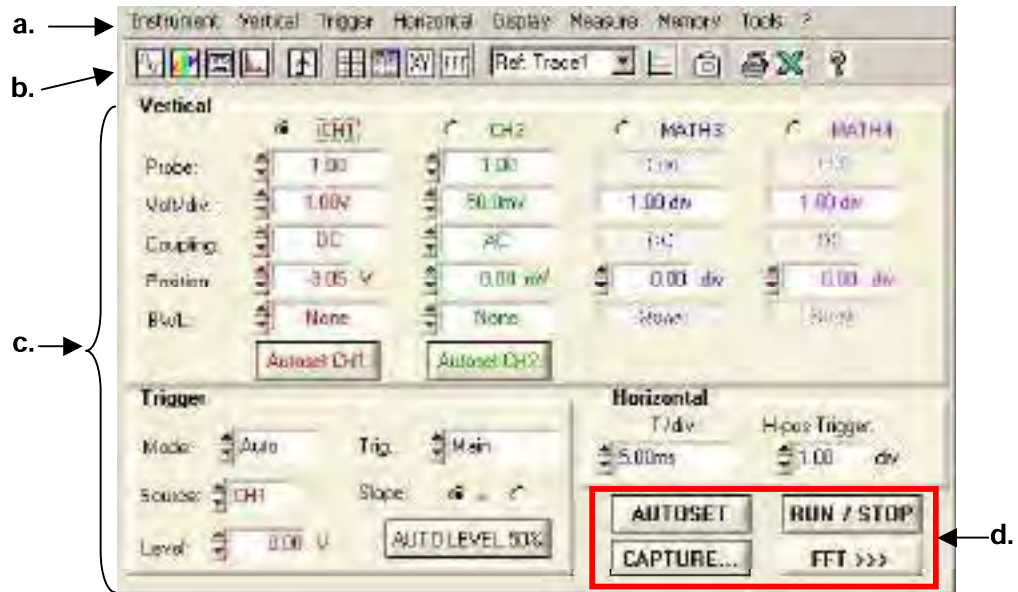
a.

Instrument Vertical Trigger Horizontal Display Measure Memory Tools ?

b.

Ref. Trace1

Vertical

CH1 CH2 MATH3 MATH4

Probe: 1.00 1.00 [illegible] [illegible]

Volt/div: 1.00V 50.0mV 1.00 div 1.00 div

Coupling: DC AC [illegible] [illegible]

Position: -3.05 V 0.00 mV 0.00 div 0.00 div

BWL: None None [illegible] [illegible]

Autoset CH1 Autoset CH2

c.

Trigger

Mode: Auto Trig. Main

Source: CH1 Slope:

Level: 0.00 V AUTO LEVEL 50%

Horizontal

T/div: H-pos Trigger:

5.00ms 1.00 div

AUTOSET RUN / STOP

CAPTURE... FFT >>>

d.